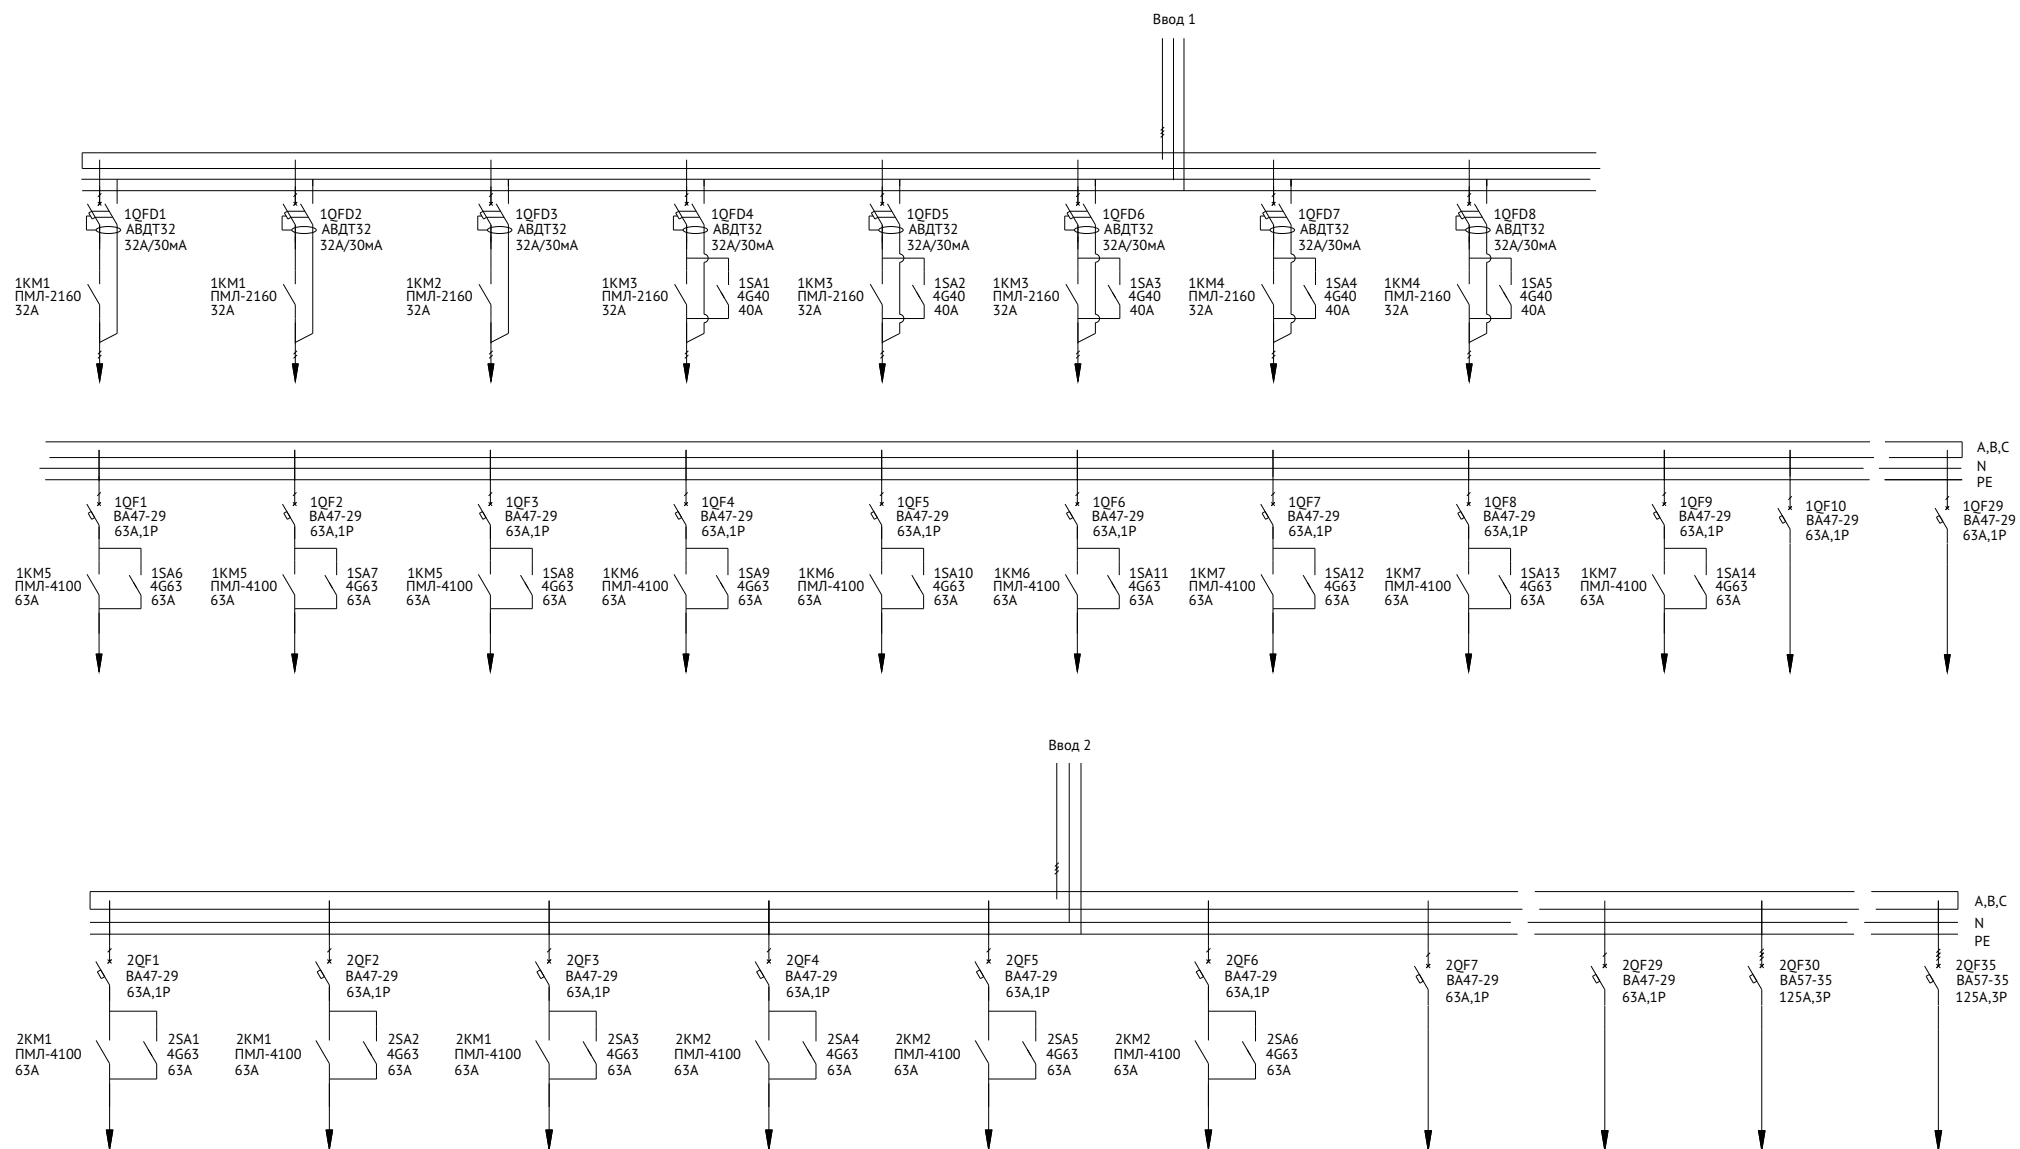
Ввод 1

1QFD1
АВДТ32
32А/30мА

1QFD2
АВДТ32
32А/30мА

1QFD3
АВДТ32
32А/30мА

1QFD4
АВДТ32
32А/30мА

1QFD5
АВДТ32
32А/30мА

1QFD6
АВДТ32
32А/30мА

1QFD7
АВДТ32
32А/30мА

1QFD8
АВДТ32
32А/30мА

1KM1
ПМЛ-2160
32А

1KM1
ПМЛ-2160
32А

1KM2
ПМЛ-2160
32А

1KM3
ПМЛ-2160
32А

1SA1
4G40
40А

1KM3
ПМЛ-2160
32А

1SA2
4G40
40А

1KM3
ПМЛ-2160
32А

1SA3
4G40
40А

1KM4
ПМЛ-2160
32А

1SA4
4G40
40А

1KM4
ПМЛ-2160
32А

1SA5
4G40
40А

A,B,C
N
PE

1QF1
ВА47-29
63А,1Р

1QF2
ВА47-29
63А,1Р

1QF3
ВА47-29
63А,1Р

1QF4
ВА47-29
63А,1Р

1QF5
ВА47-29
63А,1Р

1QF6
ВА47-29
63А,1Р

1QF7
ВА47-29
63А,1Р

1QF8
ВА47-29
63А,1Р

1QF9
ВА47-29
63А,1Р

1QF10
ВА47-29
63А,1Р

1QF29
ВА47-29
63А,1Р

1KM5
ПМЛ-4100
63А

1SA6
4G63
63А

1KM5
ПМЛ-4100
63А

1SA7
4G63
63А

1KM5
ПМЛ-4100
63А

1SA8
4G63
63А

1KM6
ПМЛ-4100
63А

1SA9
4G63
63А

1KM6
ПМЛ-4100
63А

1SA10
4G63
63А

1KM6
ПМЛ-4100
63А

1SA11
4G63
63А

1KM7
ПМЛ-4100
63А

1SA12
4G63
63А

1KM7
ПМЛ-4100
63А

1SA13
4G63
63А

1KM7
ПМЛ-4100
63А

1SA14
4G63
63А

Ввод 2

A,B,C
N
PE

2QF1
ВА47-29
63А,1Р

2QF2
ВА47-29
63А,1Р

2QF3
ВА47-29
63А,1Р

2QF4
ВА47-29
63А,1Р

2QF5
ВА47-29
63А,1Р

2QF6
ВА47-29
63А,1Р

2QF7
ВА47-29
63А,1Р

2QF29
ВА47-29
63А,1Р

2QF30
ВА57-35
125А,3Р

2QF35
ВА57-35
125А,3Р

2KM1
ПМЛ-4100
63А

2SA1
4G63
63А

2KM1
ПМЛ-4100
63А

2SA2
4G63
63А

2KM1
ПМЛ-4100
63А

2SA3
4G63
63А

2KM2
ПМЛ-4100
63А

2SA4
4G63
63А

2KM2
ПМЛ-4100
63А

2SA5
4G63
63А

2KM2
ПМЛ-4100
63А

2SA6
4G63
63А